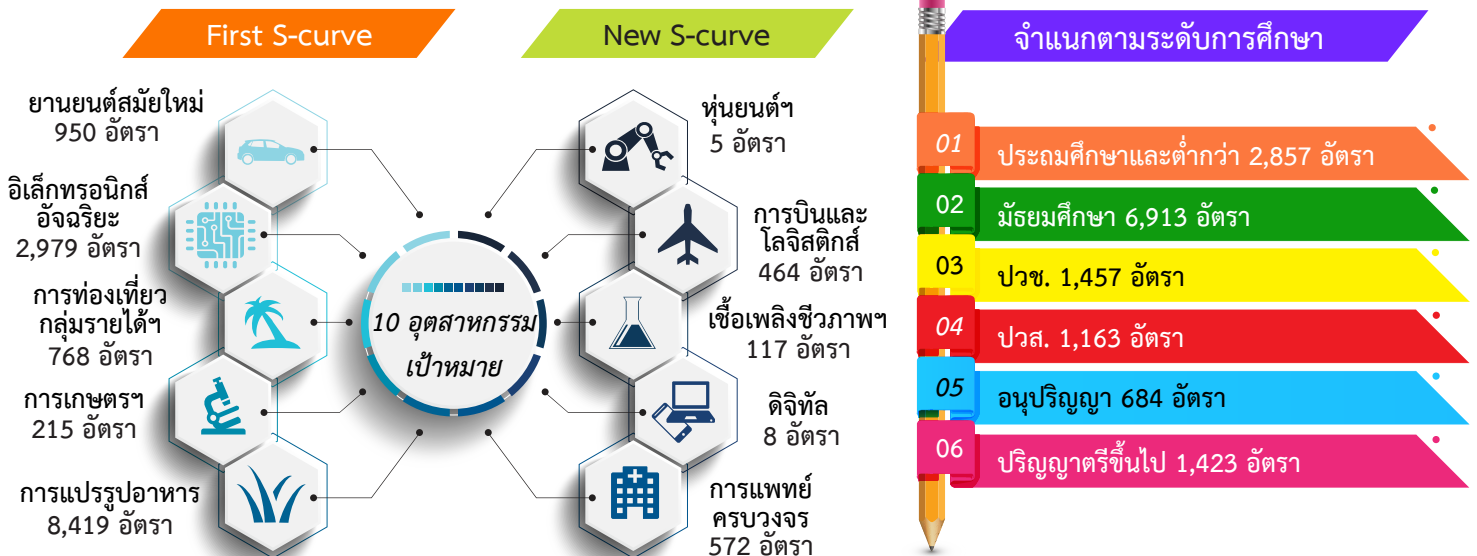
First S-curve

New S-curve

จำแนกตามระดับการศึกษา

ยานยนต์สมัยใหม่
950 อัตรา

อิเล็กทรอนิกส์อัจฉริยะ
2,979 อัตรา

การท่องเที่ยวกลุ่มรายได้ฯ
768 อัตรา

การเกษตรฯ
215 อัตรา

การแปรรูปอาหาร
8,419 อัตรา

10 อุตสาหกรรมเป้าหมาย

หุ่นยนต์ฯ
5 อัตรา

การบินและโลจิสติกส์
464 อัตรา

เชื้อเพลิงชีวภาพฯ
117 อัตรา

ดิจิทัล
8 อัตรา

การแพทย์ครบวงจร
572 อัตรา

01 ประถมศึกษาและต่ำกว่า 2,857 อัตรา

02 มัธยมศึกษา 6,913 อัตรา

03 ปวช. 1,457 อัตรา

04 ปวส. 1,163 อัตรา

05 อนุปริญญา 684 อัตรา

06 ปริญญาตรีขึ้นไป 1,423 อัตรา